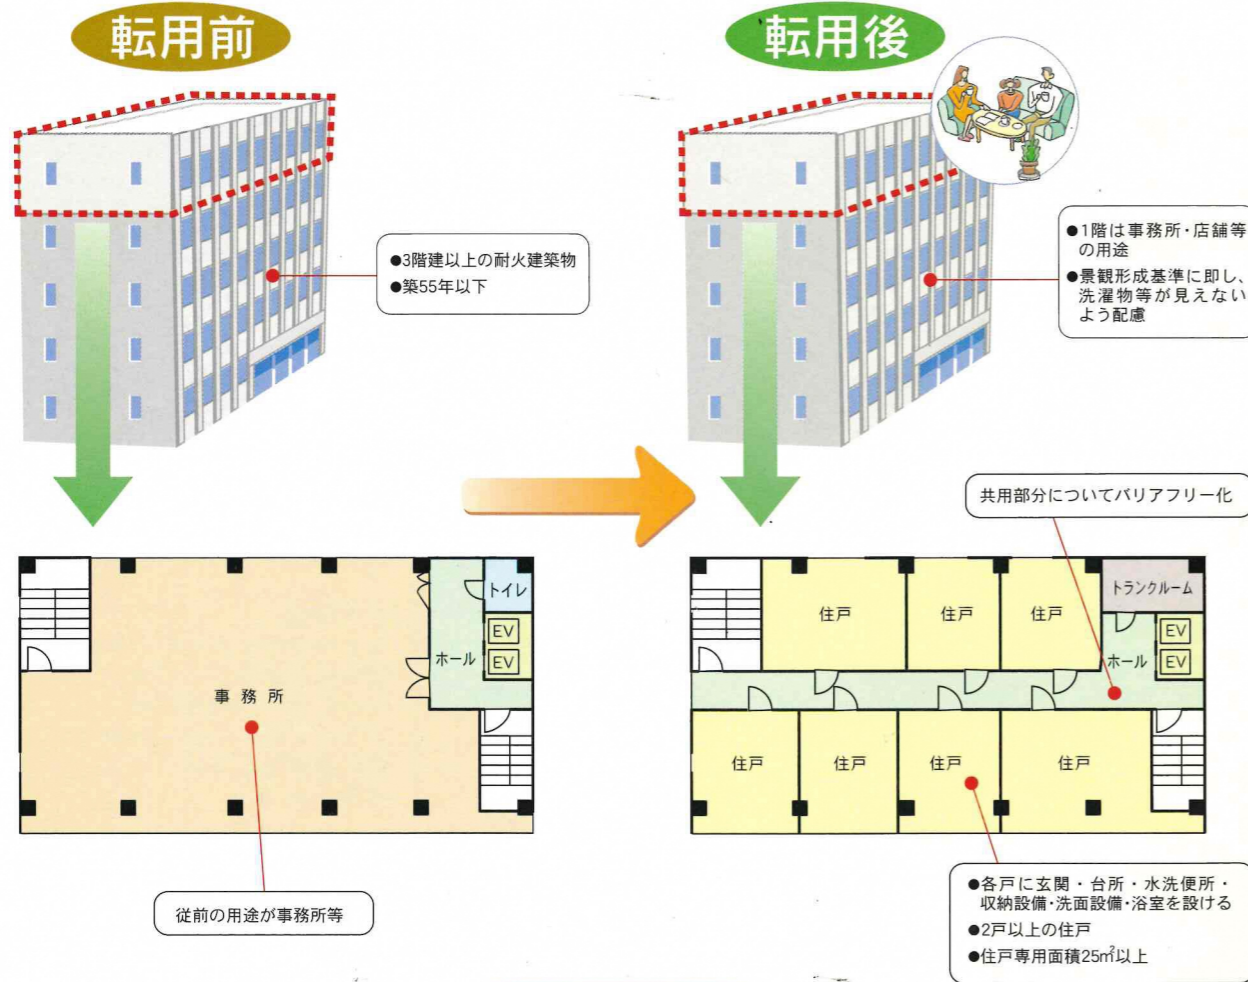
転用前

●3階建以上の耐火建築物
●築55年以下

トイレ
EV
EV
ホール
事務所

従前の用途が事務所等

転用後

●1階は事務所・店舗等の用途
●景観形成基準に即し、洗濯物等が見えないよう配慮

共用部分についてバリアフリー化

トランクルーム
住戸
住戸
住戸
EV
EV
ホール
住戸
住戸
住戸
住戸

●各戸に玄関・台所・水洗便所・収納設備・洗面設備・浴室を設ける
●2戸以上の住戸
●住戸専用面積25$m^2$以上